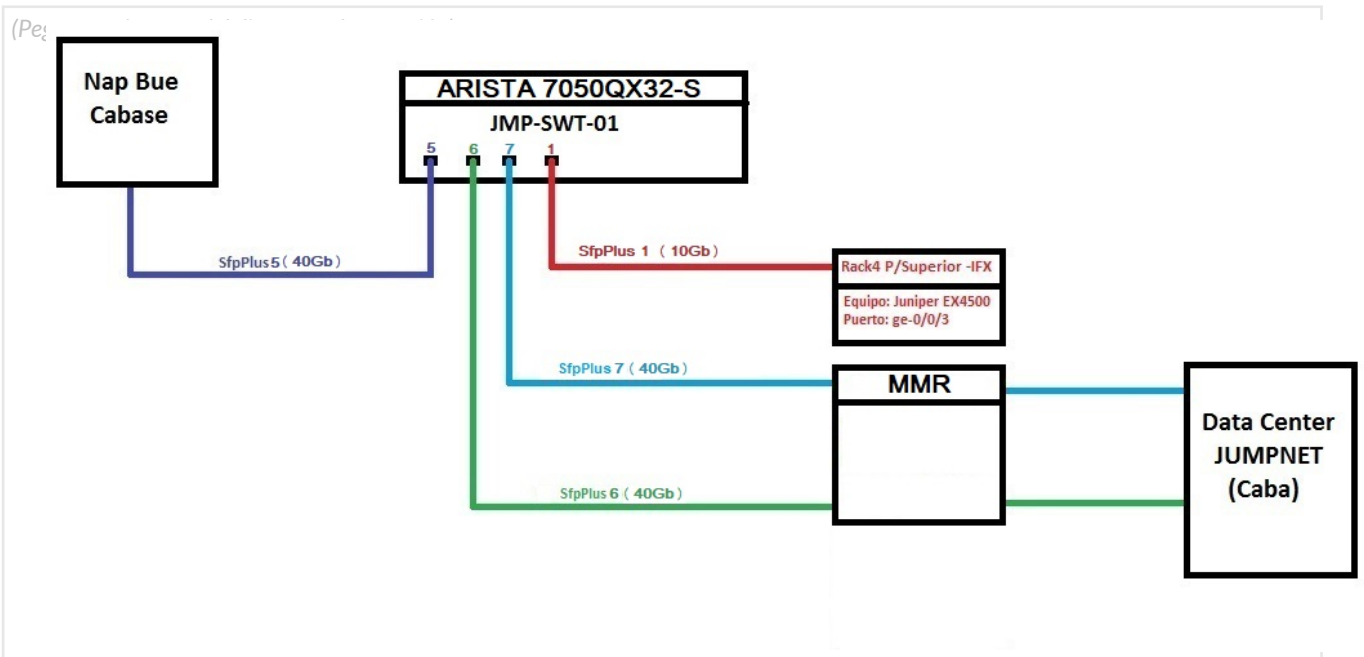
(Peg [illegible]

Nap Bue Cabase

ARISTA 7050QX32-S

JMP-SWT-01

5 6 7 1

SfpPlus 1 （10Gb）

Rack4 P/Superior -IFX

Equipo: Juniper EX4500
Puerto: ge-0/0/3

SfpPlus5（40Gb）

SfpPlus 7（40Gb）

MMR

SfpPlus 6（40Gb）

Data Center JUMPNET (Caba)